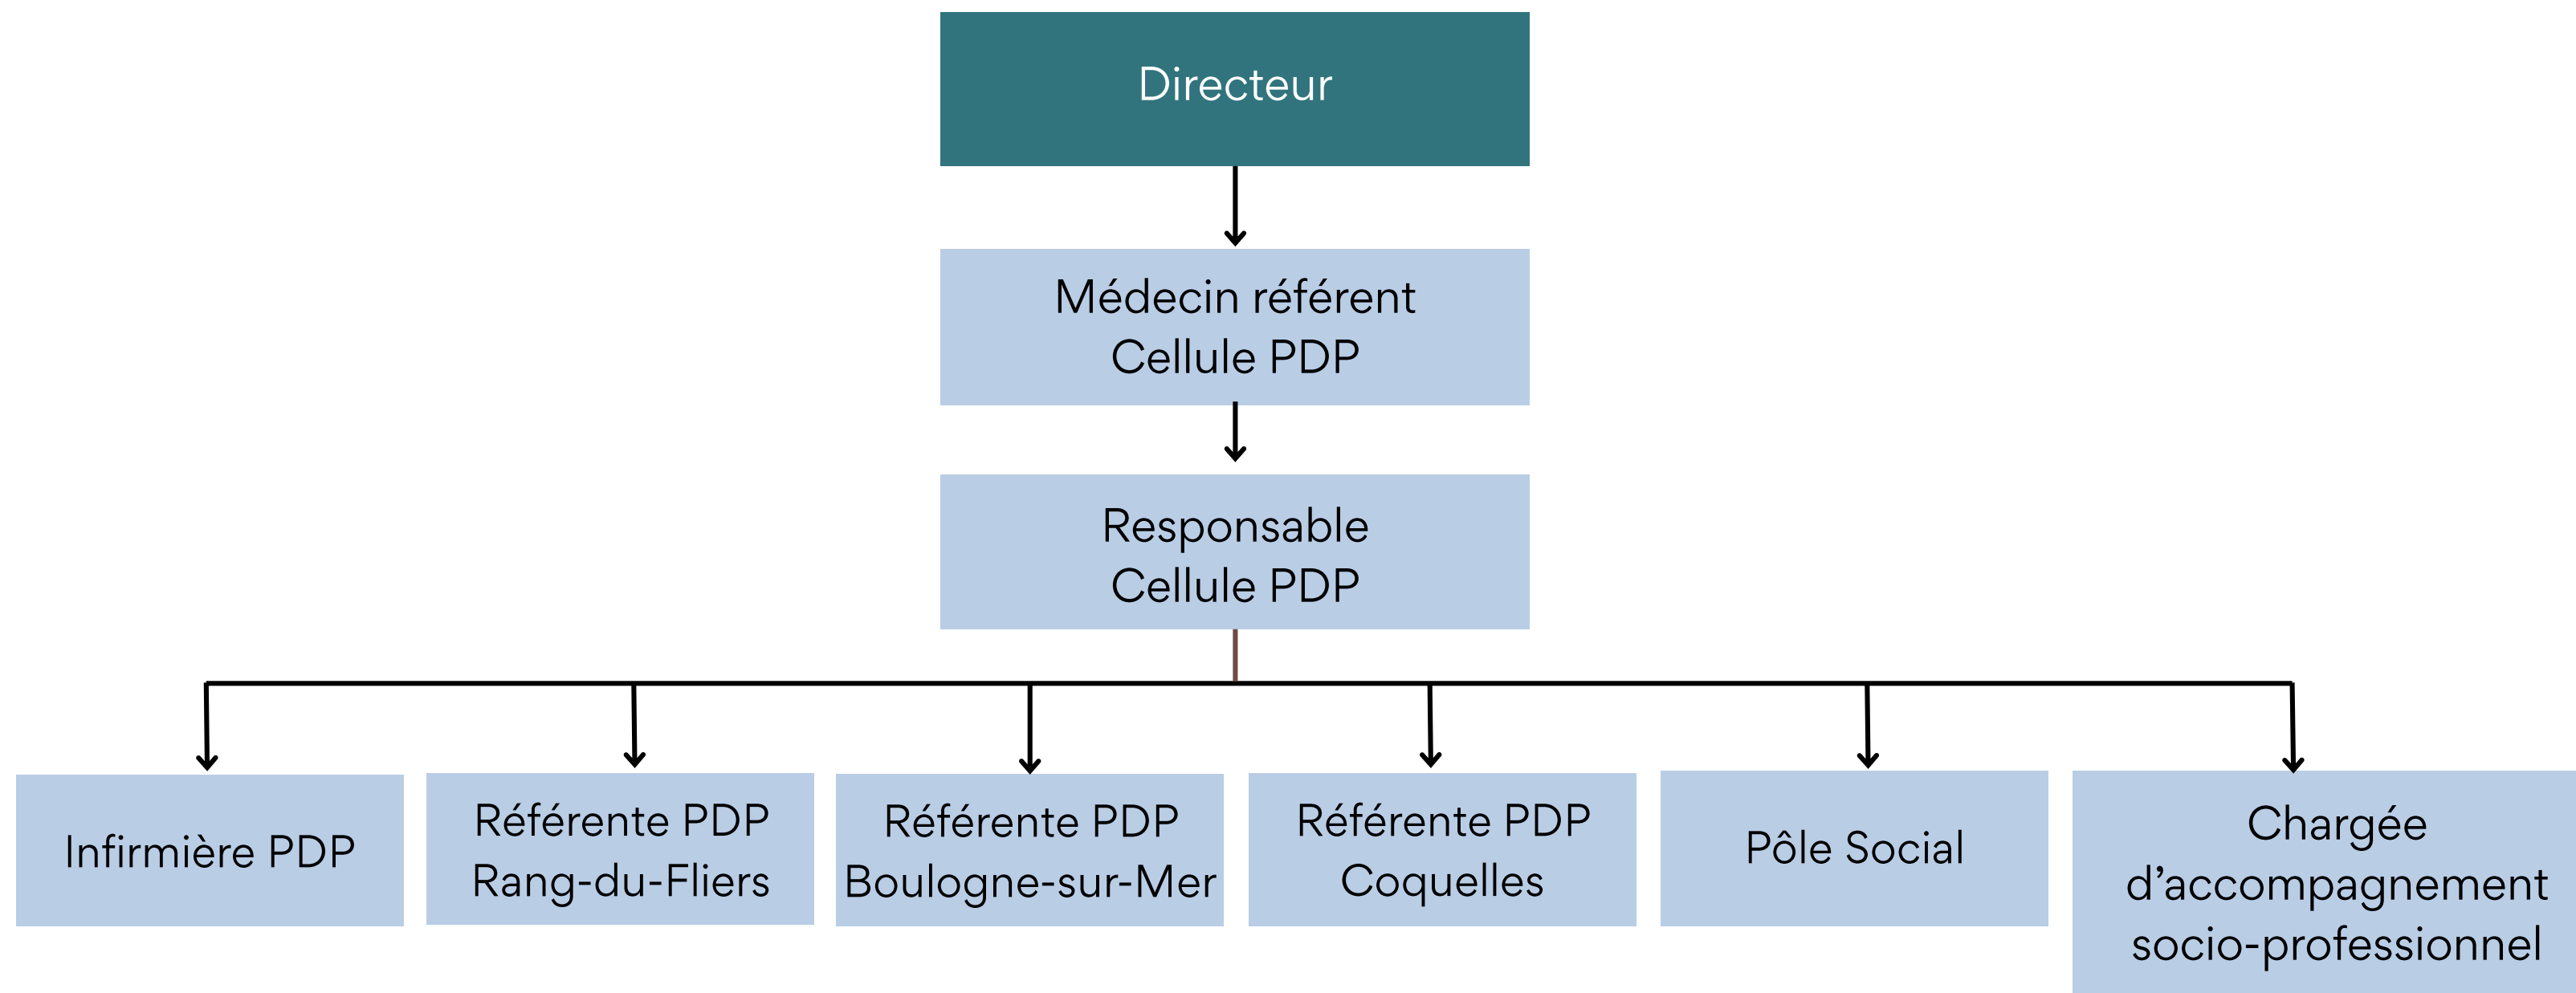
Directeur

Médecin référent
Cellule PDP

Responsable
Cellule PDP

Infirmière PDP

Référente PDP
Rang-du-Fliers

Référente PDP
Boulogne-sur-Mer

Référente PDP
Coquelles

Pôle Social

Chargée d'accompagnement socio-professionnel